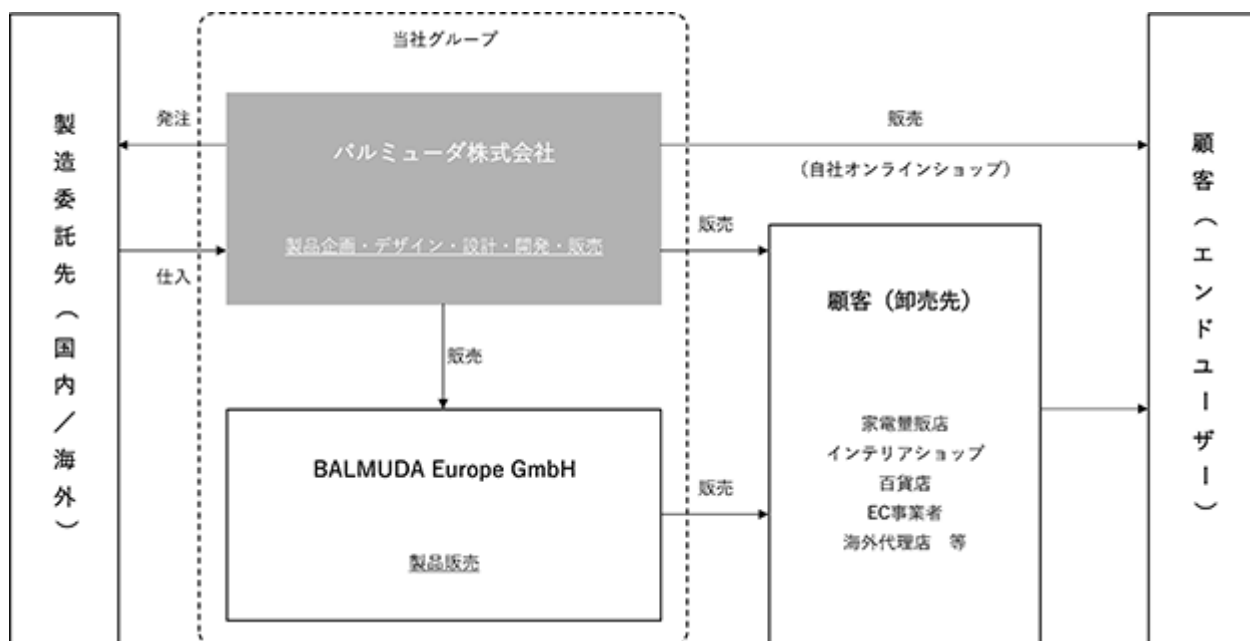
製造委託先（国内／海外）

発注

仕入

当社グループ

バルミューダ株式会社

製品企画・デザイン・設計・開発・販売

販売

BALMUDA Europe GmbH

製品販売

販売

（自社オンラインショップ）

販売

販売

顧客（卸売先）

家電量販店
インテリアショップ
百貨店
EC事業者
海外代理店　等

顧客（エンドユーザー）